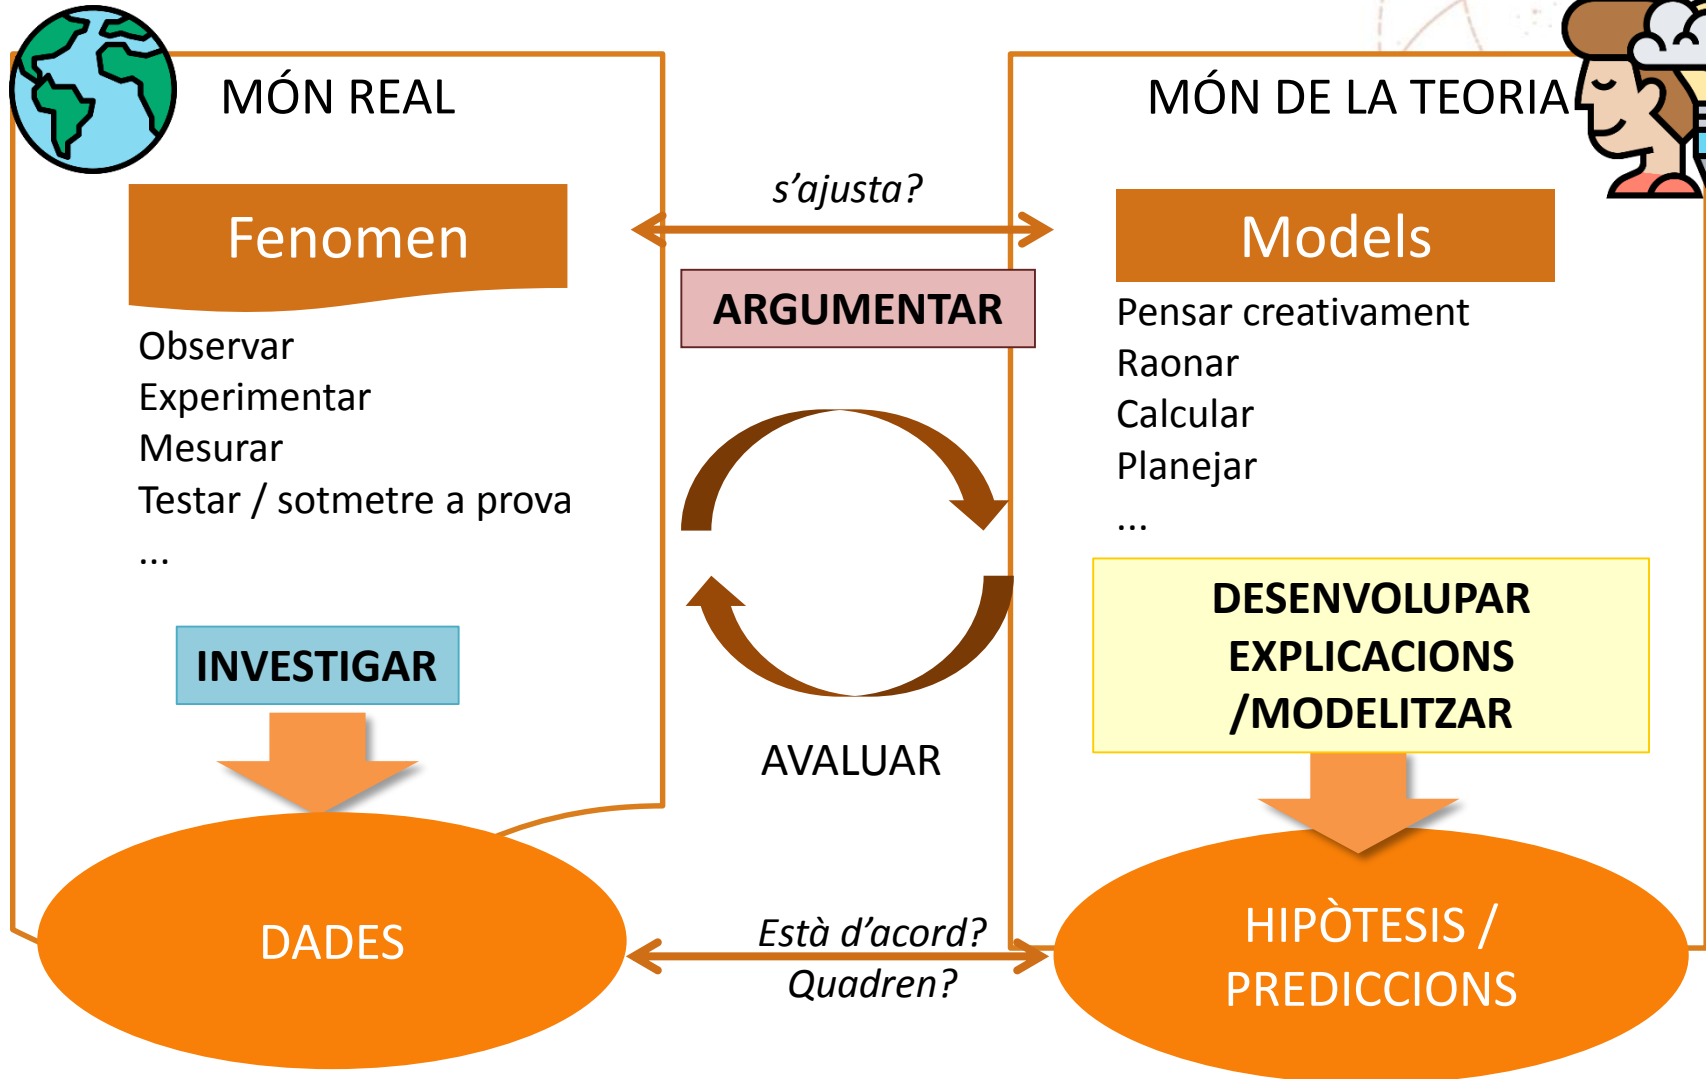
MÓN REAL

MÓN DE LA TEORIA

s’ajusta?

Fenomen

Models

ARGUMENTAR

Observar
Experimentar
Mesurar
Testar / sotmetre a prova
...

Pensar creativament
Raonar
Calcular
Planejar
...

DESENVOLUPAR EXPLICACIONS /MODELITZAR

INVESTIGAR

AVALUAR

DADES

Està d’acord?
Quadren?

HIPÒTESIS / PREDICCIONS